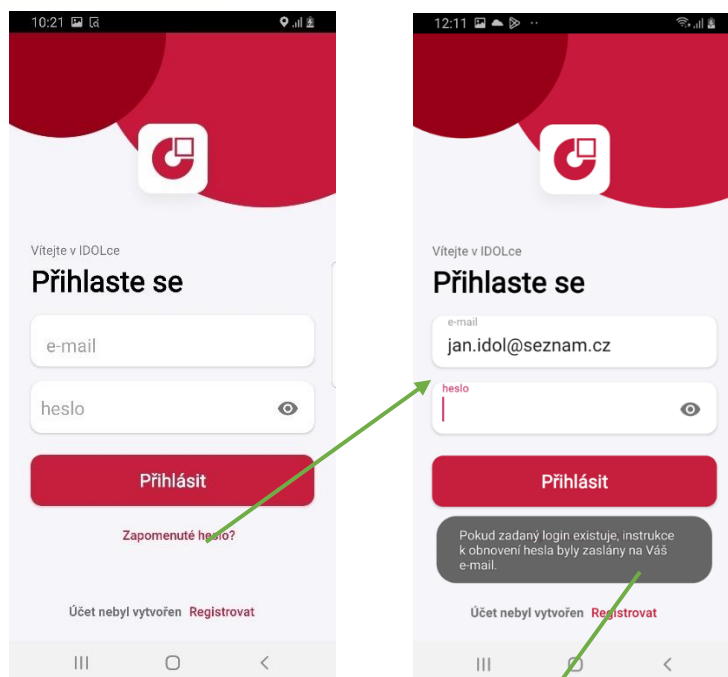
10:21

Vítejte v IDOLce

Přihlaste se

e-mail

heslo

Přihlásit

Zapomenuté heslo?

Účet nebyl vytvořen Registrovat

12:11

Vítejte v IDOLce

Přihlaste se

e-mail
jan.idol@seznam.cz

heslo

Přihlásit

Pokud zadaný login existuje, instrukce k obnovení hesla byly zaslány na Váš e-mail.

Účet nebyl vytvořen Registrovat